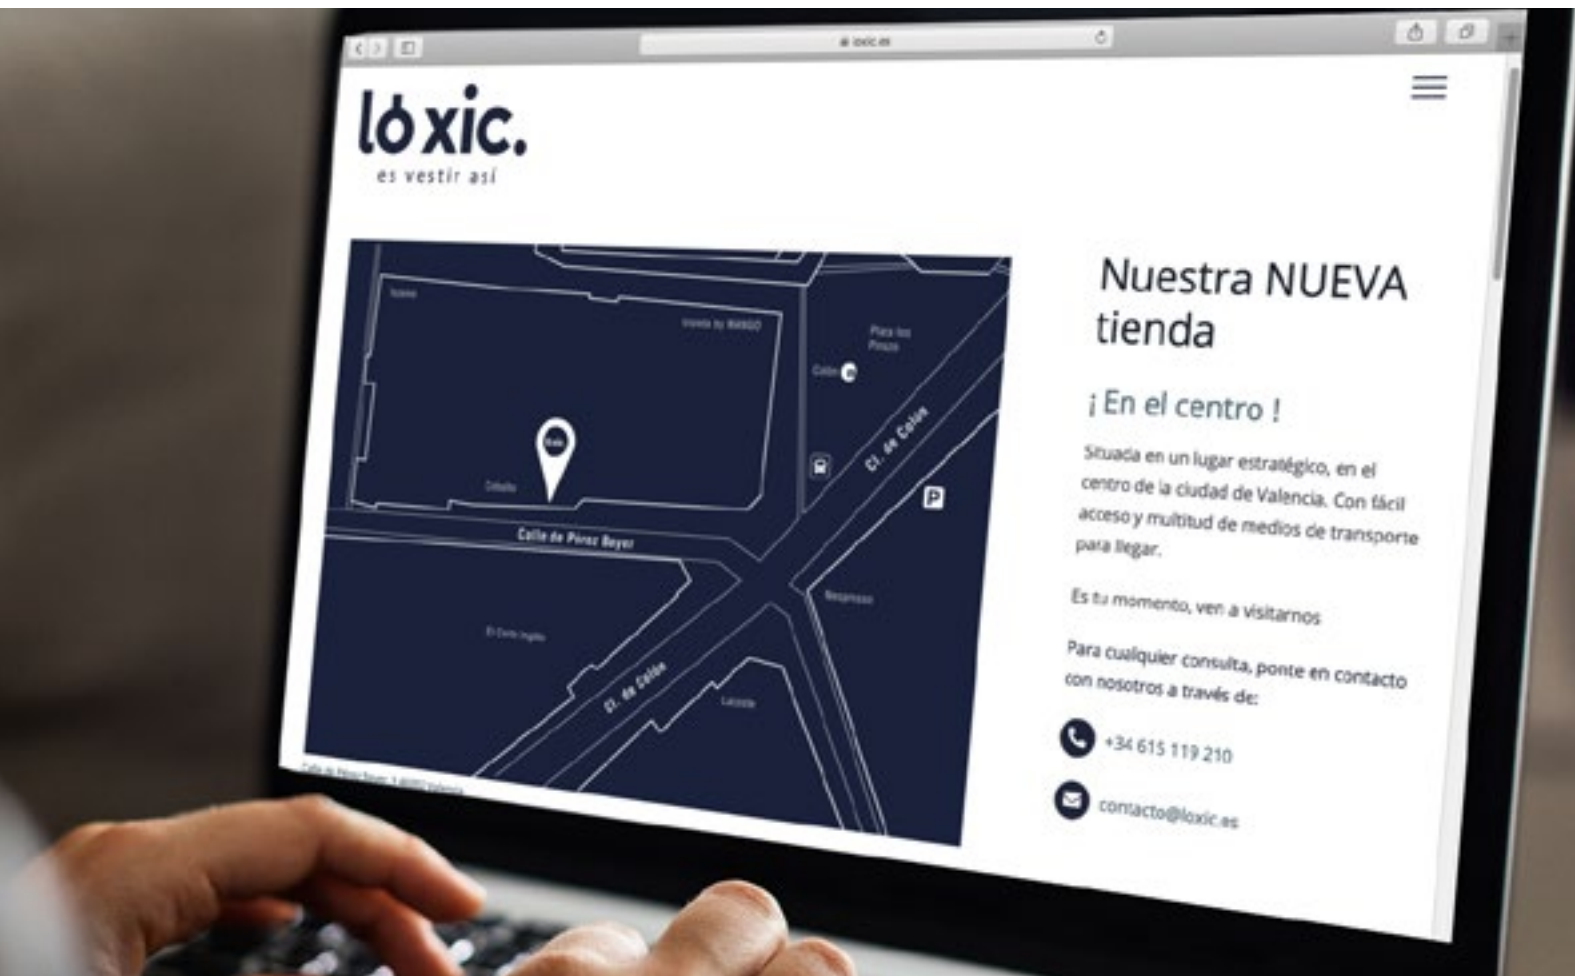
loxic.es

lóxic.
es vestir así

Suites
Uniende by MANGO
Plaza los Pinazo
Colón
Cl. de Colón
Calle de Pérez Bayer
Cl. de Colón
El Corte Inglés
Lacoste
Nespresso
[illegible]

Nuestra NUEVA tienda

¡ En el centro !

Situada en un lugar estratégico, en el centro de la ciudad de Valencia. Con fácil acceso y multitud de medios de transporte para llegar.

Es tu momento, ven a visitarnos

Para cualquier consulta, ponte en contacto con nosotros a través de:

+34 615 119 210

contacto@loxic.es